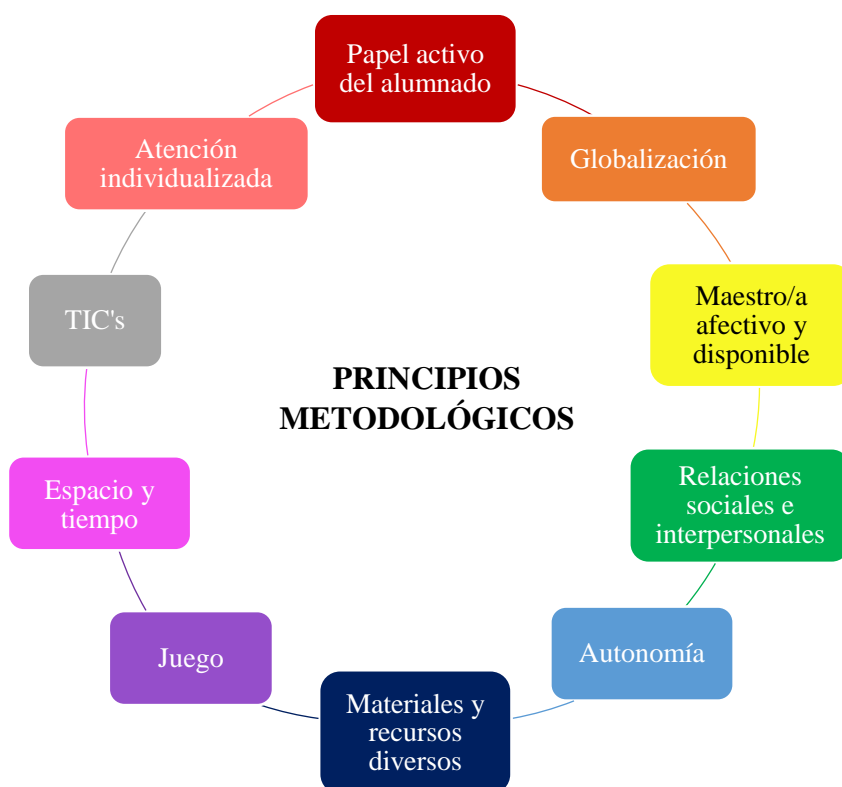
PRINCIPIOS METODOLÓGICOS

Papel activo del alumnado

Globalización

Maestro/a afectivo y disponible

Relaciones sociales e interpersonales

Autonomía

Materiales y recursos diversos

Juego

Espacio y tiempo

TIC's

Atención individualizada